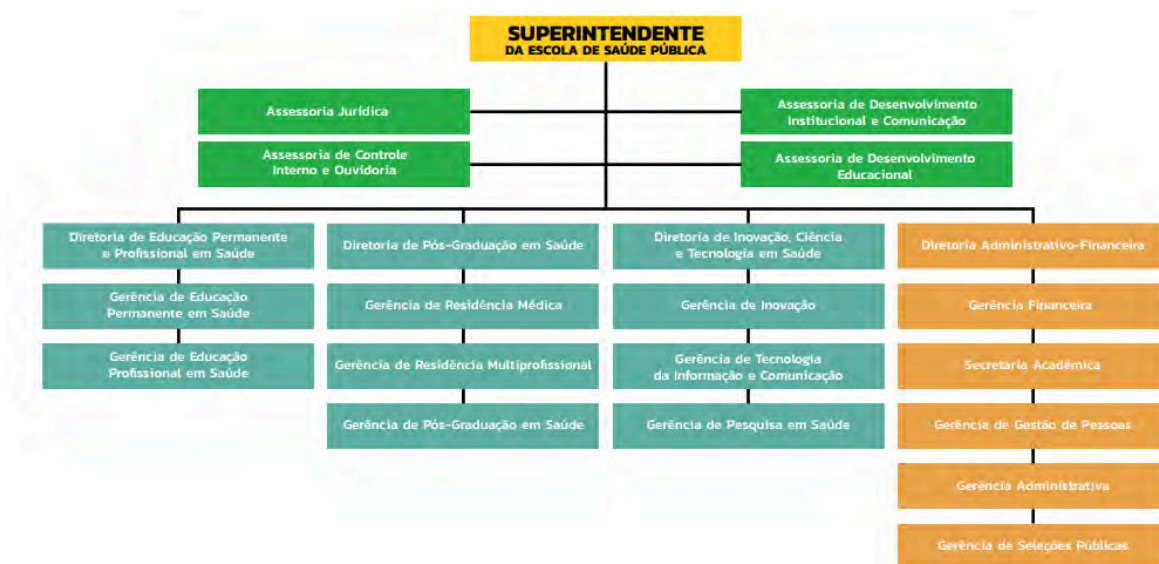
SUPERINTENDENTE
DA ESCOLA DE SAÚDE PÚBLICA

Assessoria Jurídica

Assessoria de Desenvolvimento Institucional e Comunicação

Assessoria de Controle Interno e Ouvidoria

Assessoria de Desenvolvimento Educacional

Diretoria de Educação Permanente e Profissional em Saúde

Gerência de Educação Permanente em Saúde

Gerência de Educação Profissional em Saúde

Diretoria de Pós-Graduação em Saúde

Gerência de Residência Médica

Gerência de Residência Multiprofissional

Gerência de Pós-Graduação em Saúde

Diretoria de Inovação, Ciência e Tecnologia em Saúde

Gerência de Inovação

Gerência de Tecnologia da Informação e Comunicação

Gerência de Pesquisa em Saúde

Diretoria Administrativo-Financeira

Gerência Financeira

Secretaria Acadêmica

Gerência de Gestão de Pessoas

Gerência Administrativa

Gerência de Seleções Públicas